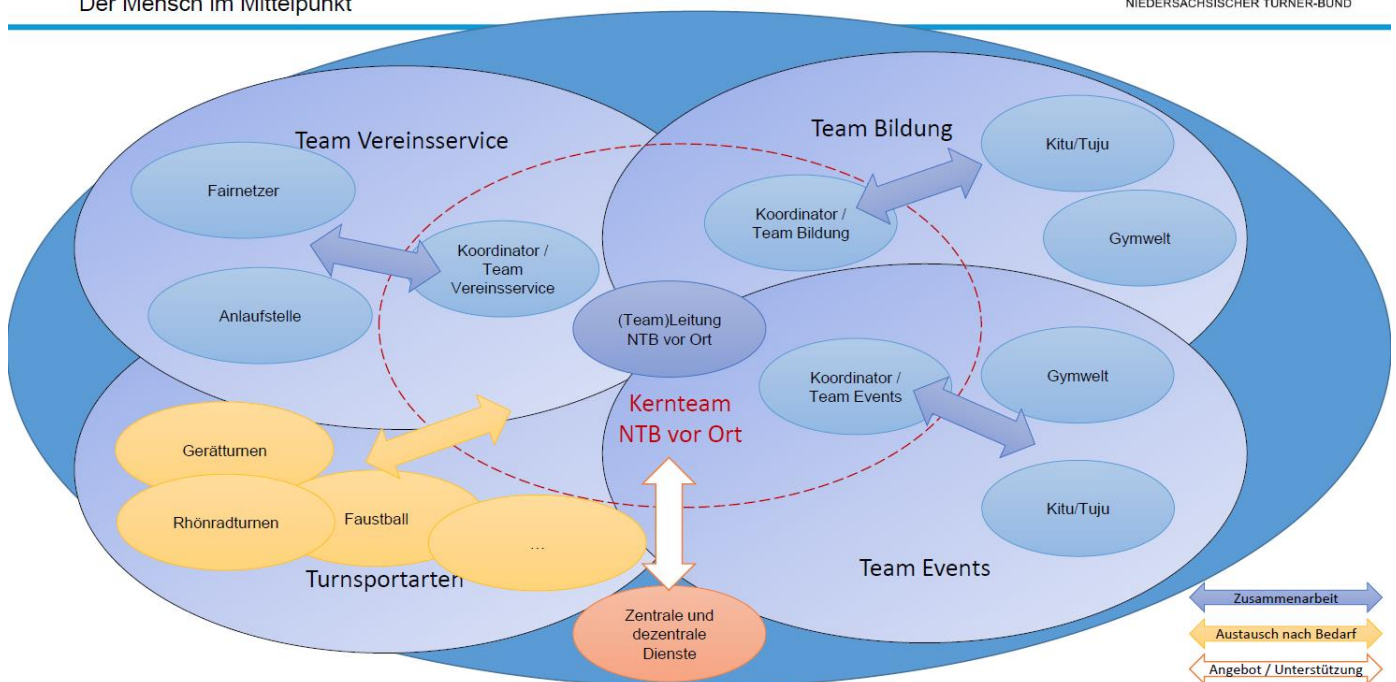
Der Mensch im Mittelpunkt

NIEDERSÄCHSISCHER TURNER-BUND

Team Vereinsservice

Fairnetzer

Anlaufstelle

Koordinator / Team Vereinsservice

Team Bildung

Kitu/Tuju

Koordinator / Team Bildung

Gymwelt

(Team)Leitung NTB vor Ort

Kernteam NTB vor Ort

Koordinator / Team Events

Gymwelt

Kitu/Tuju

Team Events

Gerätturnen

Rhönradturnen

Faustball

...

Turnsportarten

Zentrale und dezentrale Dienste

Zusammenarbeit

Austausch nach Bedarf

Angebot / Unterstützung